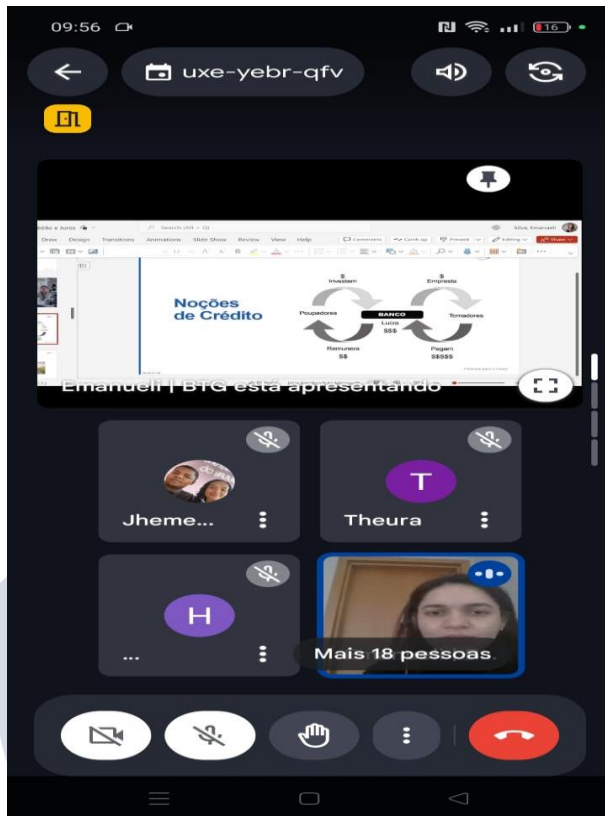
09:56

16

uxe-yebr-qfv

Search (Alt + Q)

Silva, Emanueli

Draw Design Transitions Animations Slide Show Review View Help

Comments Catch up Present Editing Share

Noções de Crédito

$ Investem

$ Empresta

Poupadores

BANCO Lucro $$$

Tomadores

Remunera $$

Pagam $$$$$

Emanueli | BTG está apresentando

Jheme...

T

Theura

H

...

Mais 18 pessoas